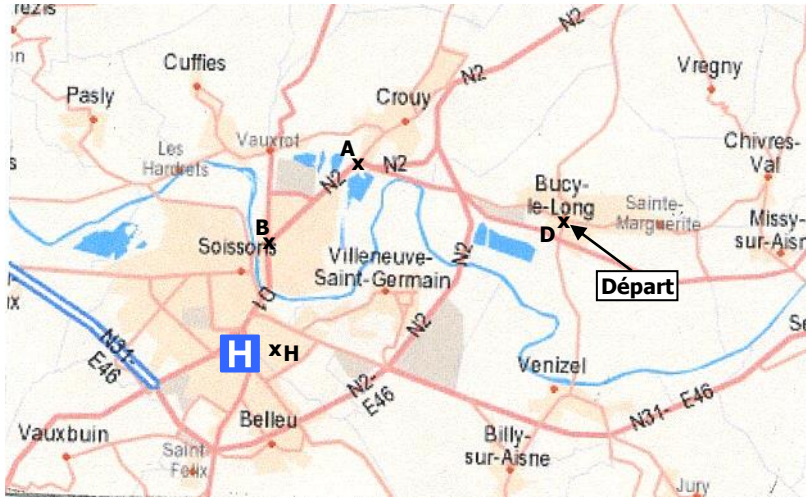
rezis
Cuffies
Pasly
Les Hardrets
Vauxrot
Crouy
N2
Vregny
Chivres-Val
A
x
N2
N2
Bucy-le-Long
Sainte-Marguerite
Missy-sur-Aisne
B
x
Soissons
x
D
Villeneuve-Saint-Germain
N2
Départ
D1
N2
N31-E46
H
x H
N2-E46
Venizel
Se
Vauxbuin
Belleu
Saint Feix
Billy-sur-Aisne
N31-E46
Jury